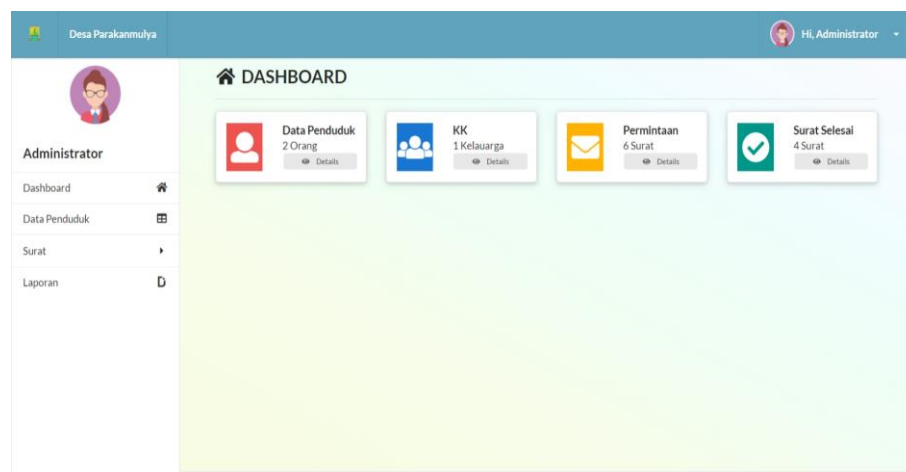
Desa Parakanmulya

Hi, Administrator

Administrator

Dashboard

Data Penduduk

Surat

Laporan

DASHBOARD

Data Penduduk
2 Orang
Details

KK
1 Kelauarga
Details

Permintaan
6 Surat
Details

Surat Selesai
4 Surat
Details